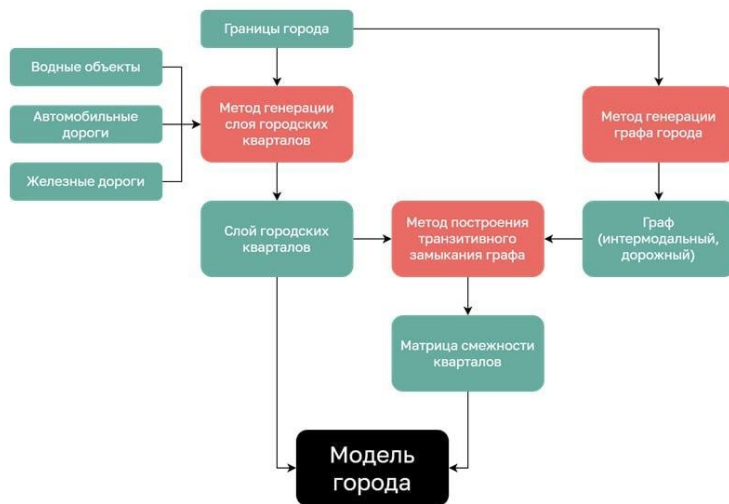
Границы города

Водные объекты

Автомобильные дороги

Железные дороги

Метод генерации слоя городских кварталов

Метод генерации графа города

Слой городских кварталов

Метод построения транзитивного замыкания графа

Граф (интермодальный, дорожный)

Матрица смежности кварталов

Модель города